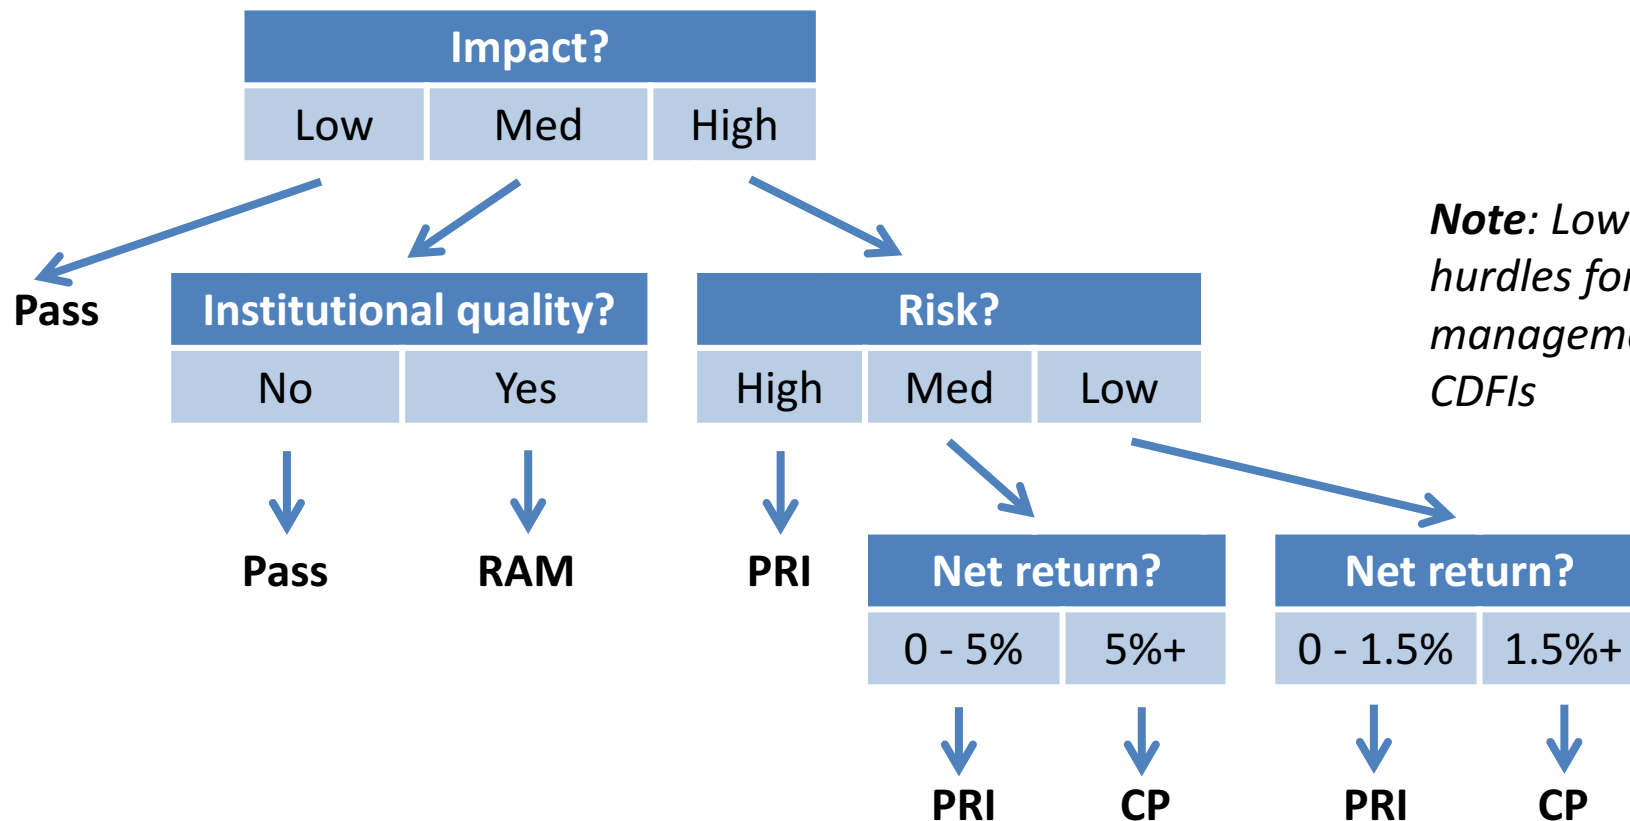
Impact?

| Low | Med | High |
|---|---|---|

Pass

Institutional quality?

| No | Yes |
|---|---|

Pass RAM

Risk?

| High | Med | Low |
|---|---|---|

PRI

Note: Low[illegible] hurdles fo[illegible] managem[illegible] CDFIs

Net return?

| 0 - 5% | 5%+ |
|---|---|

PRI CP

Net return?

| 0 - 1.5% | 1.5%+ |
|---|---|

PRI CP